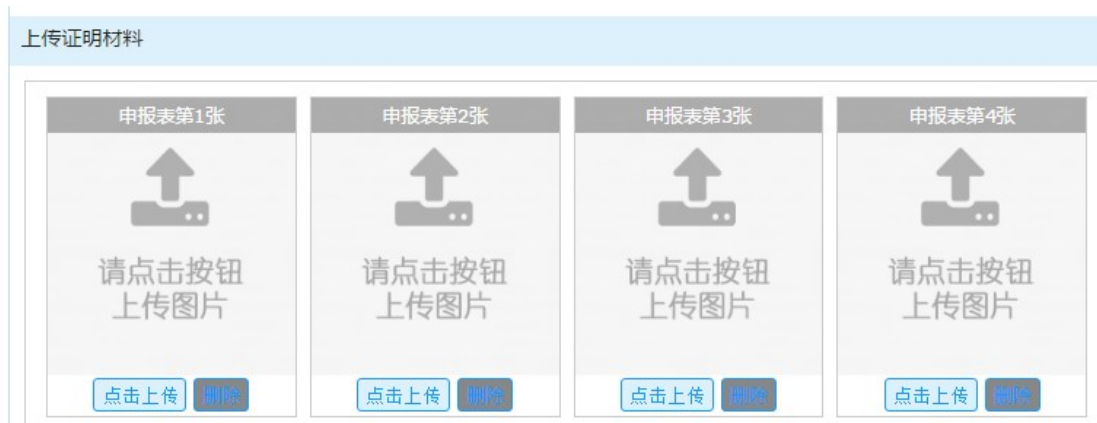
上传证明材料

申报表第1张

请点击按钮
上传图片

点击上传 删除

申报表第2张

请点击按钮
上传图片

点击上传 删除

申报表第3张

请点击按钮
上传图片

点击上传 删除

申报表第4张

请点击按钮
上传图片

点击上传 删除